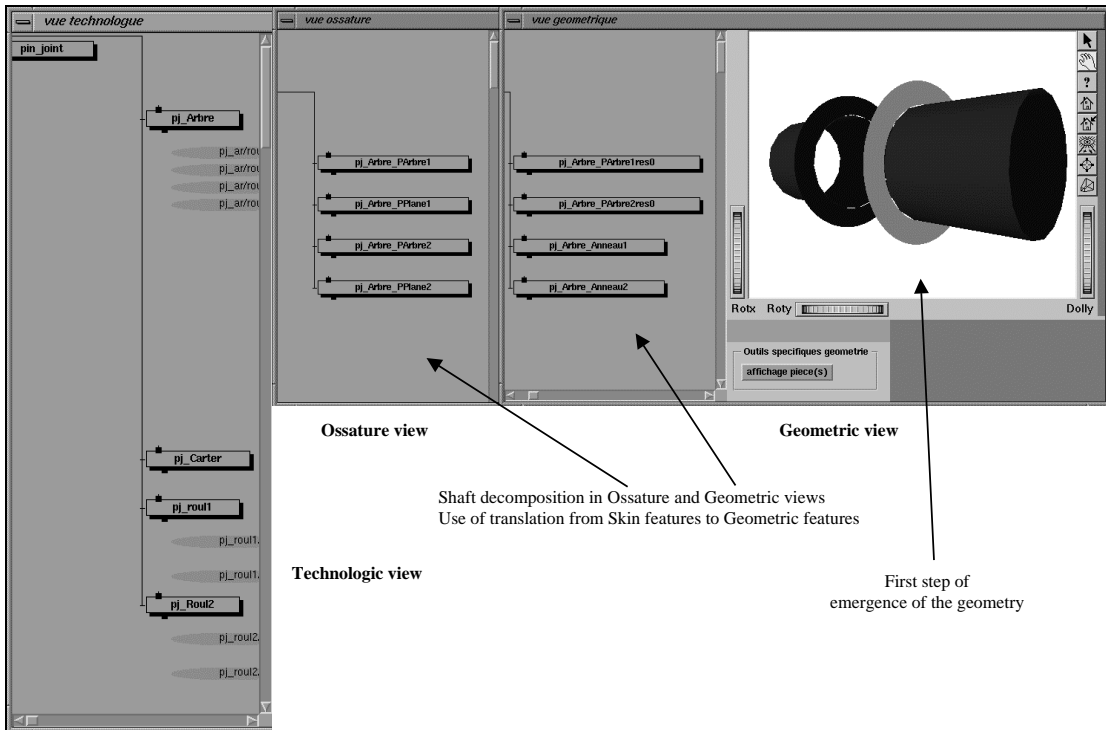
vue technologue

pin_joint

pj_Arbre

pj_ar/rou

pj_ar/rou

pj_ar/rou

pj_ar/rou

pj_Carter

pj_roul1

pj_roul1.

pj_roul1.

pj_Roul2

pj_roul2.

pj_roul2.

vue ossature

pj_Arbre_PArbre1

pj_Arbre_PPlane1

pj_Arbre_PArbre2

pj_Arbre_PPlane2

vue geometrique

pj_Arbre_PArbre1res0

pj_Arbre_PArbre2res0

pj_Arbre_Anneau1

pj_Arbre_Anneau2

?

Rotx Roty

Dolly

Outils specifiques geometrie

affichage piece(s)

Ossature view

Geometric view

Shaft decomposition in Ossature and Geometric views
Use of translation from Skin features to Geometric features

Technologic view

First step of
emergence of the geometry